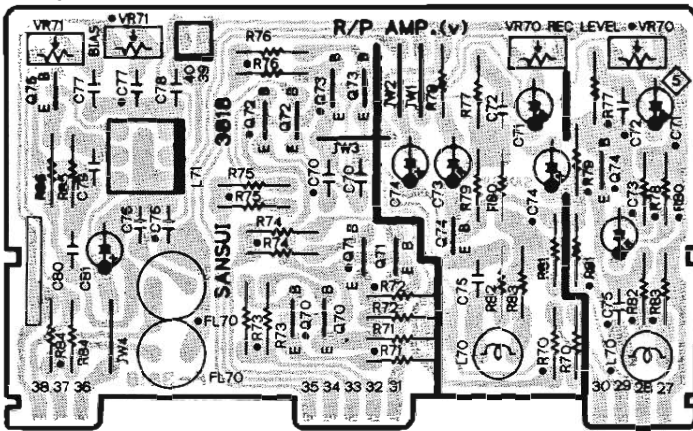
VR71
•VR71
BIAS
R/P AMP (v)
VR70 REC LEVEL •VR70
5
R76
•R76
Q75
E B
C77
•C77
C78
40
39
3618
Q72
E B
•Q72
Q73
E B
•Q73
JW2
JW1
R79
R77
Q72
•R77
C72
C71
C71
L71
R75
•R75
JW3
C70
C70
C74
C73
Q74
E B
R79
R80
C74
R78
E B
•Q74
C73
R76
R80
R74
•R74
SANSUI
C76
C76
C80
C81
Q71
E B
•Q71
C75
R82
R83
R81
R81
C75
R82
R83
•R72
R72
R71
•R71
FL70
R73
•R73
Q70
E B
•Q70
R84
•R84
JW4
FL70
L70
•R70
R70
L70
38 37 36
35 34 33 32 31
30 29 28 27